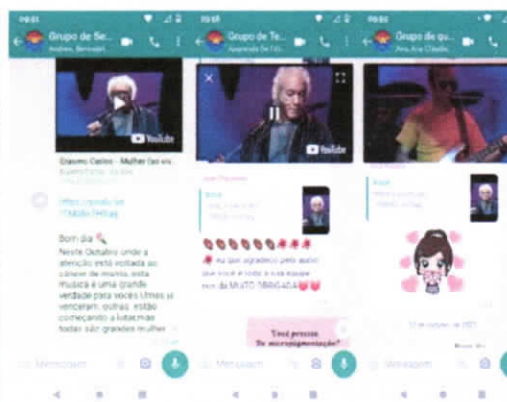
Grupo de Se...
Andrea, Benvaqui...
YouTube
Erasmo Carlos - Mulher (se vo...
https://youtu.be/
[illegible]
Bom dia
Neste Outubro onde a atenção está voltada ao câncer de mama, esta música é uma grande verdade para vocês Umas já venceram, outras, estão começando a lutar,mas todas são grandes mulher
Mensagem

Grupo de Te...
Aparecida De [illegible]
YouTube
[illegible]
eu que agradeço pelo apoio que você e toda a sua equipe nos dá MUITO OBRIGADA
Você precisa de microagulhamento?
Mensagem

Grupo de qu...
Ana, Ana Cláudia...
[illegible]
Mensagem